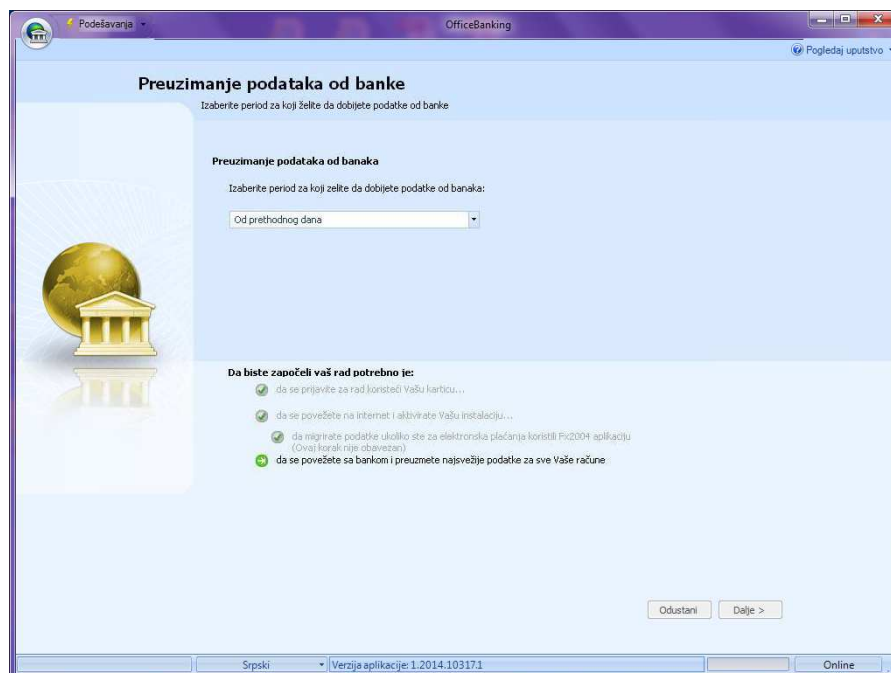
Podešavanja

OfficeBanking

Pogledaj uputstvo

Preuzimanje podataka od banke

Izaberite period za koji želite da dobijete podatke od banke

Preuzimanje podataka od banaka

Izaberite period za koji zelite da dobijete podatke od banaka:

Od prethodnog dana

Da biste započeli vaš rad potrebno je:

da se prijavite za rad koristeći Vašu karticu...

da se povežete na internet i aktivirate Vašu instalaciju...

da migrirate podatke ukoliko ste za elektronska plaćanja koristili Fx2004 aplikaciju (Ovaj korak nije obavezan)

da se povežete sa bankom i preuzmete najsvežije podatke za sve Vaše račune

Odustani

Dalje >

Srpski

Verzija aplikacije: 1.2014.10317.1

Online